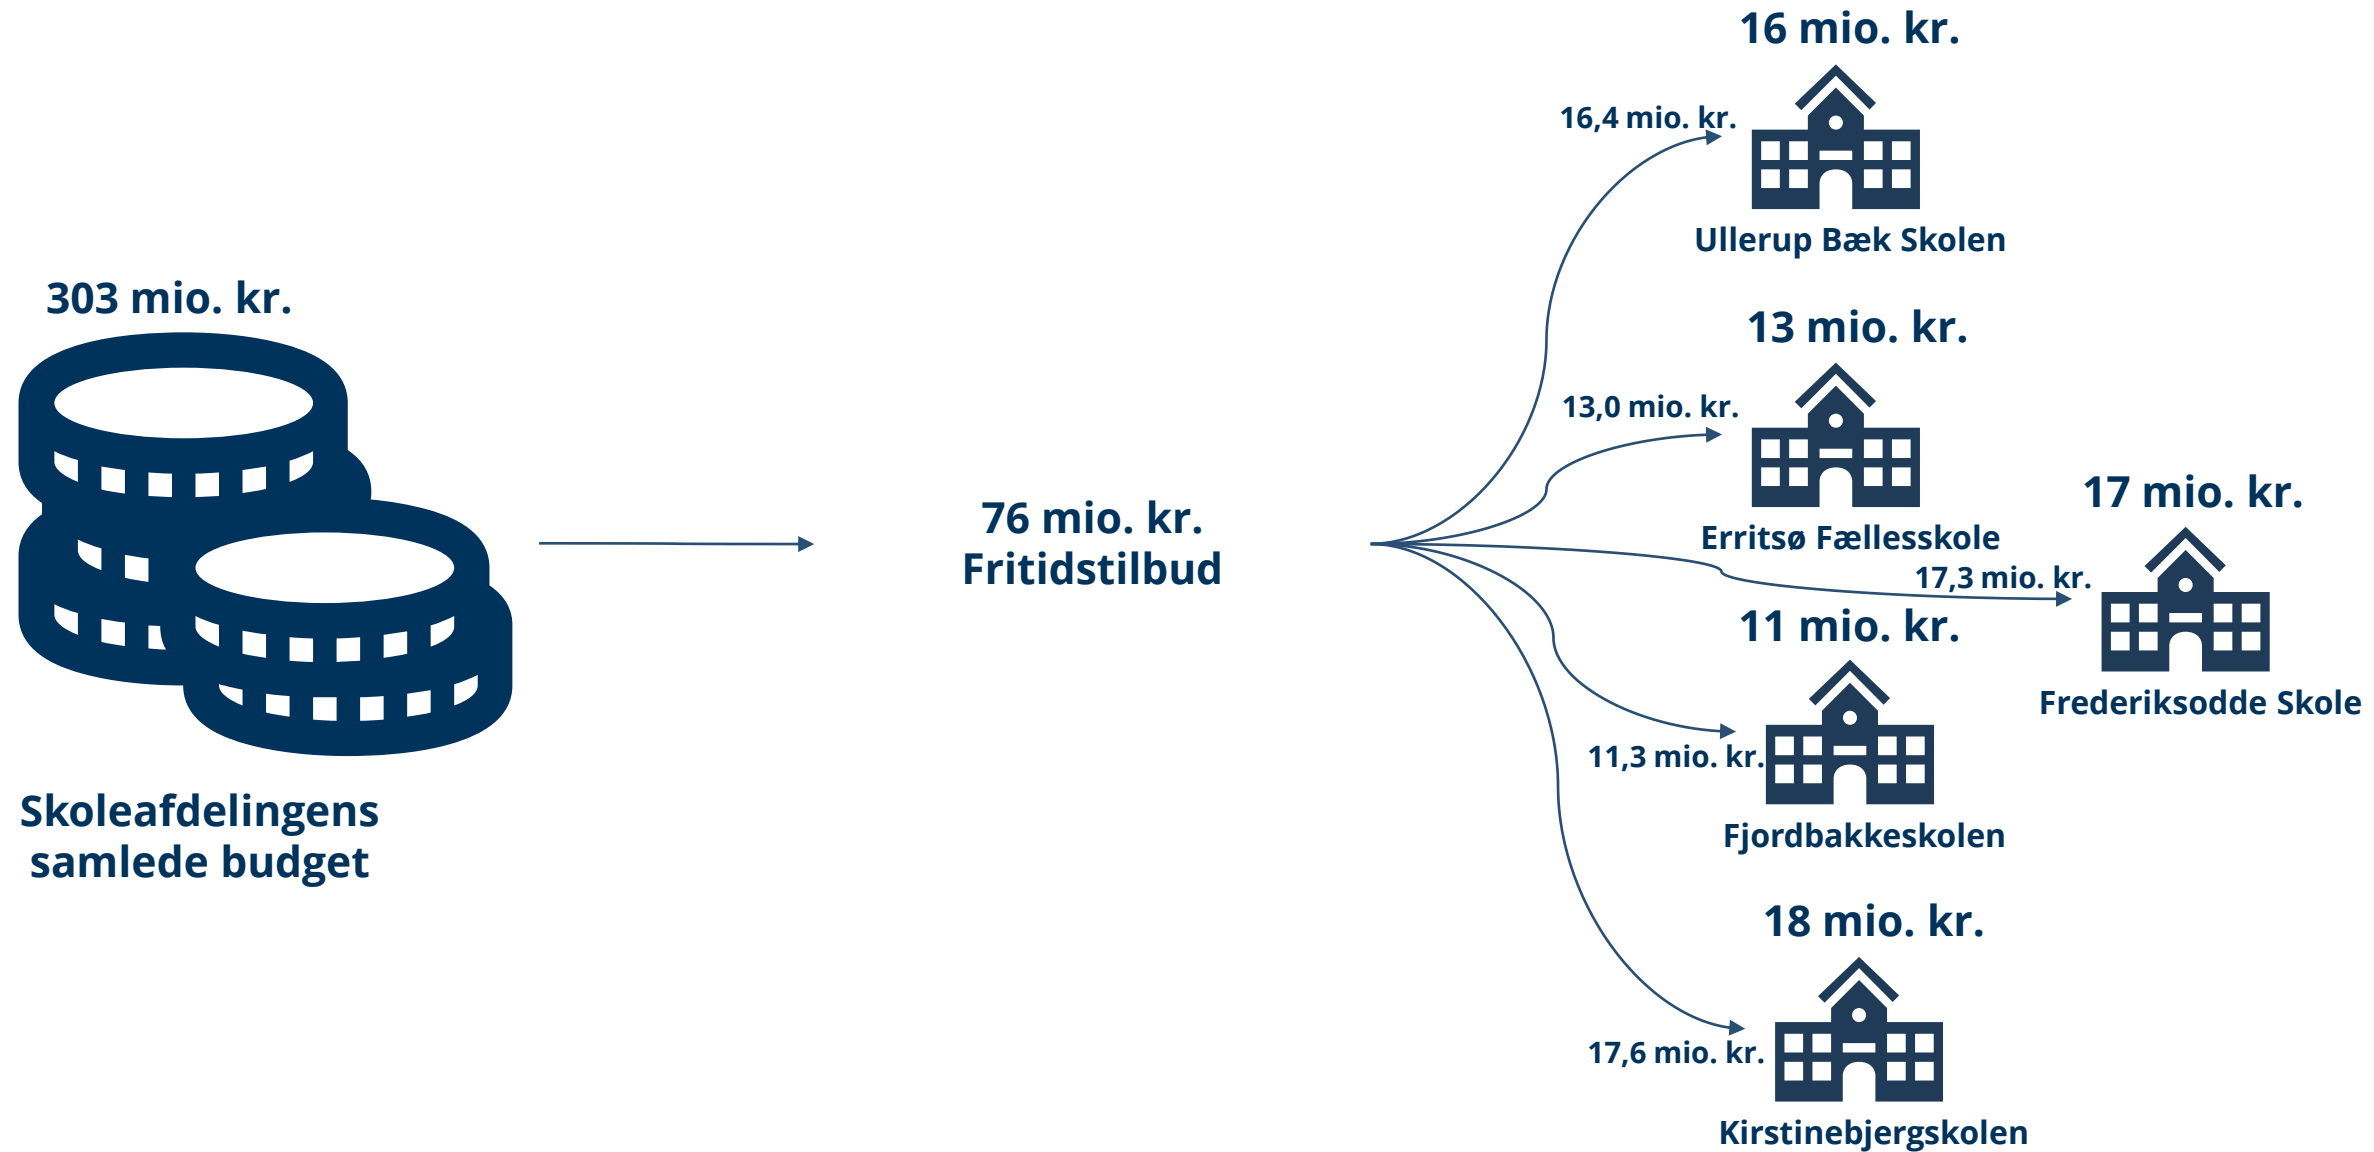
303 mio. kr.

Skoleafdelingens samlede budget

76 mio. kr.
Fritidstilbud

16 mio. kr.
16,4 mio. kr.
Ullerup Bæk Skolen

13 mio. kr.
13,0 mio. kr.
Erritsø Fællesskole

17 mio. kr.
17,3 mio. kr.
Frederiksodde Skole

11 mio. kr.
11,3 mio. kr.
Fjordbakkeskolen

18 mio. kr.
17,6 mio. kr.
Kirstinebjergskolen